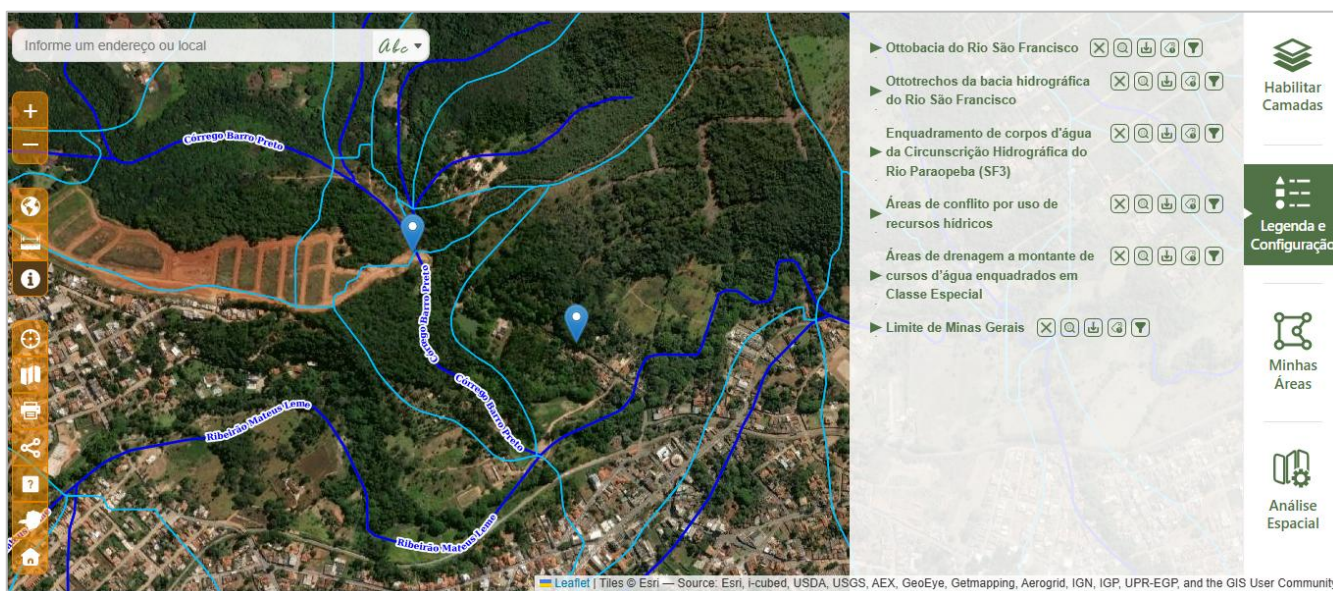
Informe um endereço ou local

Abc

Córrego Barro Preto

Córrego Barro Preto

Córrego Barro Preto

Ribeirão Mateus Leme

Ribeirão Mateus Leme

▶ Ottobacia do Rio São Francisco

▶ Ottotrechos da bacia hidrográfica do Rio São Francisco

▶ Enquadramento de corpos d'água da Circunscrição Hidrográfica do Rio Paraopeba (SF3)

▶ Áreas de conflito por uso de recursos hídricos

▶ Áreas de drenagem a montante de cursos d'água enquadrados em Classe Especial

▶ Limite de Minas Gerais

Habilitar Camadas

Legenda e Configuraçõ

Minhas Áreas

Análise Espacial

Leaflet | Tiles © Esri — Source: Esri, i-cubed, USDA, USGS, AEX, GeoEye, Getmapping, Aerogrid, IGN, IGP, UPR-EGP, and the GIS User Communit